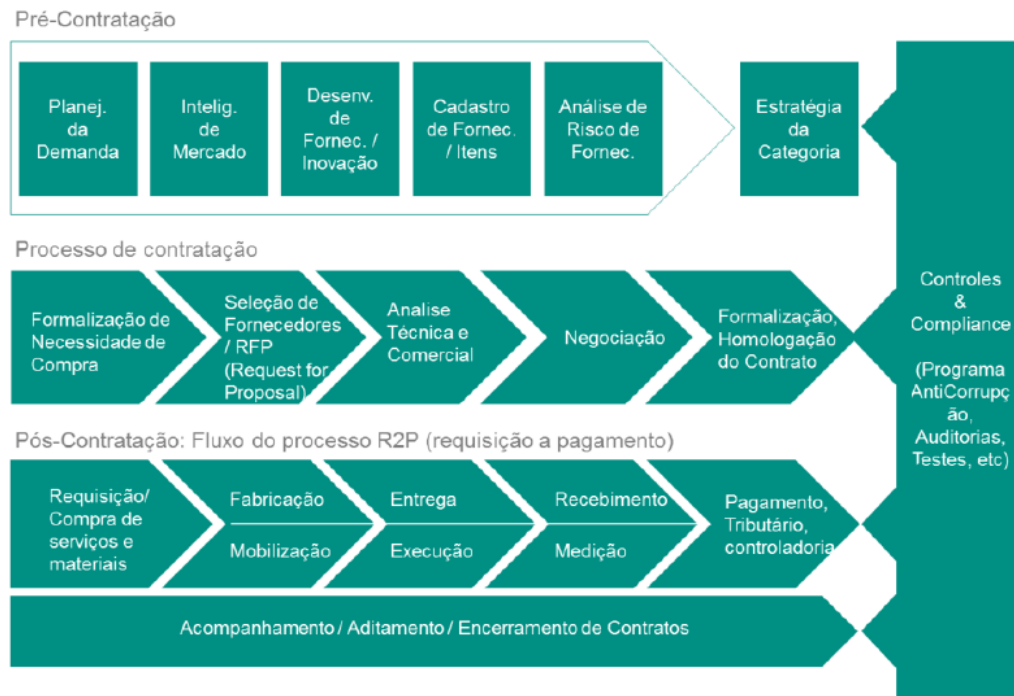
Pré-Contratação

Planej. da Demanda

Intelig. de Mercado

Desenv. de Fornec. / Inovação

Cadastro de Fornec. / Itens

Análise de Risco de Fornec.

Estratégia da Categoria

Processo de contratação

Formalização de Necessidade de Compra

Seleção de Fornecedores / RFP (Request for Proposal)

Analise Técnica e Comercial

Negociação

Formalização, Homologação do Contrato

Pós-Contratação: Fluxo do processo R2P (requisição a pagamento)

Requisição/ Compra de serviços e materiais

Fabricação

Mobilização

Entrega

Execução

Recebimento

Medição

Pagamento, Tributário, controladoria

Acompanhamento / Aditamento / Encerramento de Contratos

Controles & Compliance

(Programa AntiCorrupção, Auditorias, Testes, etc)